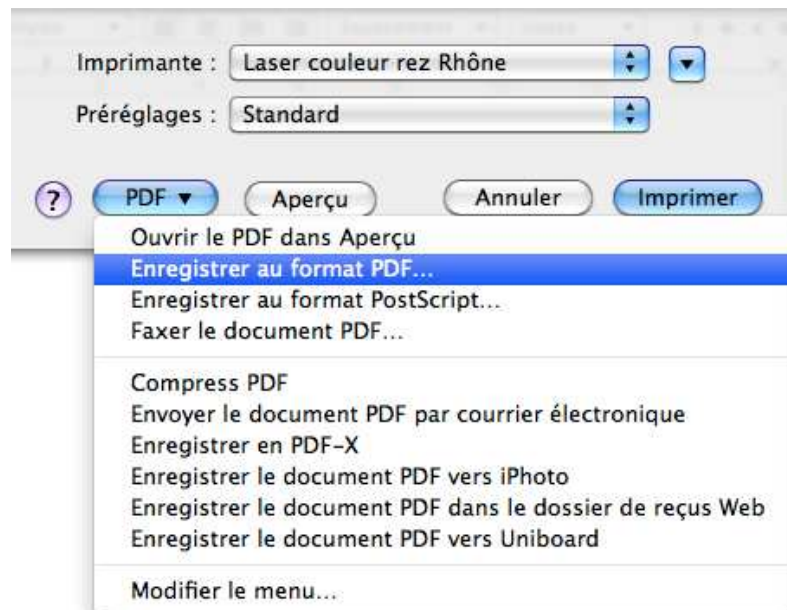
Imprimante : Laser couleur rez Rhône

Préréglages : Standard

?
PDF ▾
Aperçu
Annuler
Imprimer

Ouvrir le PDF dans Aperçu
Enregistrer au format PDF...
Enregistrer au format PostScript...
Faxer le document PDF...

Compress PDF
Envoyer le document PDF par courrier électronique
Enregistrer en PDF-X
Enregistrer le document PDF vers iPhoto
Enregistrer le document PDF dans le dossier de reçus Web
Enregistrer le document PDF vers Uniboard

Modifier le menu...